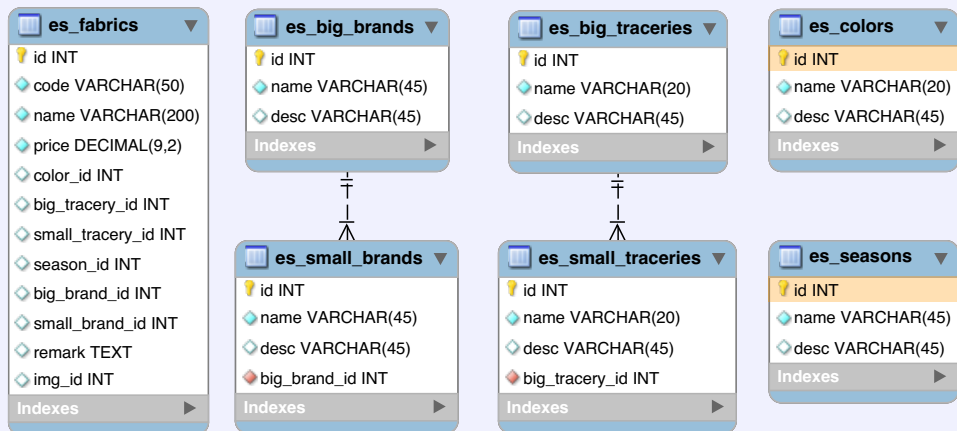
es_fabrics
id INT
code VARCHAR(50)
name VARCHAR(200)
price DECIMAL(9,2)
color_id INT
big_tracery_id INT
small_tracery_id INT
season_id INT
big_brand_id INT
small_brand_id INT
remark TEXT
img_id INT
Indexes

es_big_brands
id INT
name VARCHAR(45)
desc VARCHAR(45)
Indexes

es_small_brands
id INT
name VARCHAR(45)
desc VARCHAR(45)
big_brand_id INT
Indexes

es_big_traceries
id INT
name VARCHAR(20)
desc VARCHAR(45)
Indexes

es_small_traceries
id INT
name VARCHAR(20)
desc VARCHAR(45)
big_tracery_id INT
Indexes

es_colors
id INT
name VARCHAR(20)
desc VARCHAR(45)
Indexes

es_seasons
id INT
name VARCHAR(45)
desc VARCHAR(45)
Indexes